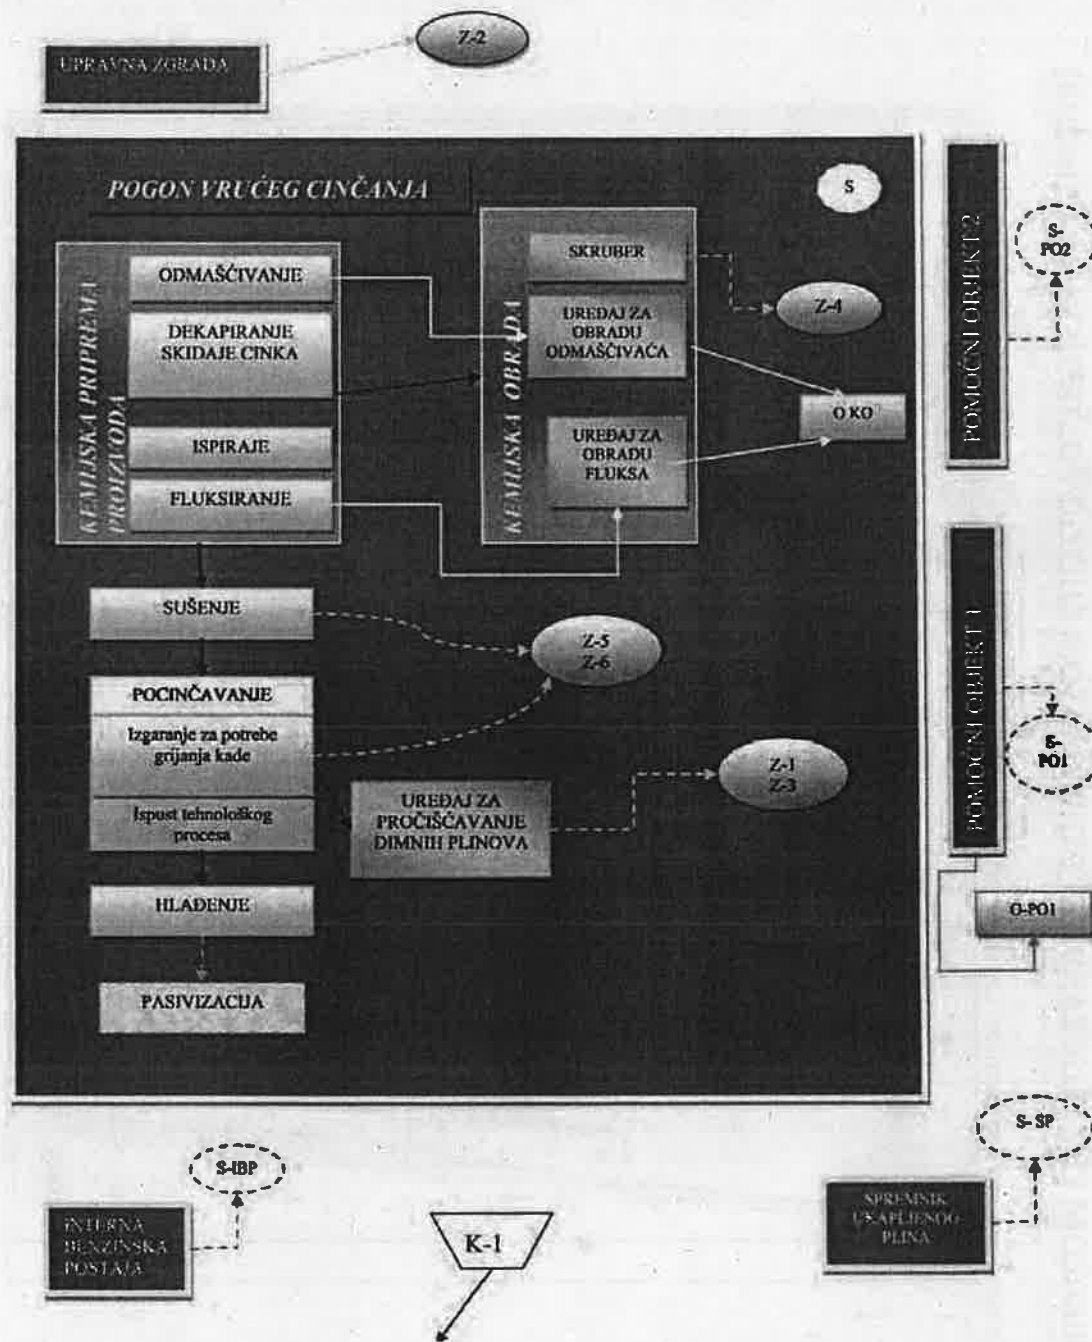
UPRAVNA ZGRADA

Z-2

POGON VRUĆEG CINČANJA

S

KEMIJSKA PRIPREMA PROIZVODA

ODMAŠĆIVANJE

DEKAPIRANJE SKIDAJE CINKA

ISPIRAJE

FLUKSIRANJE

KEMIJSKA OBRADA

SKRUBER

UREĐAJ ZA OBRADU ODMAŠĆIVAČA

UREĐAJ ZA OBRADU FLUKSA

Z-4

O KO

POMOĆNI OBJEKT 2

S-PO2

SUŠENJE

Z-5
Z-6

POCINČAVANJE

Izgaranje za potrebe grijanja kade

Ispust tehnološkog procesa

UREĐAJ ZA PROČIŠĆAVANJE DIMNIH PLINOVA

Z-1
Z-3

HLAĐENJE

PASIVIZACIJA

POMOĆNI OBJEKT 1

S-PO1

O-PO1

S-SP

S-IBP

INTERNA BENZINSKA POSTAJA

K-1

SPREMNIK UKAPLJENOG PLINA